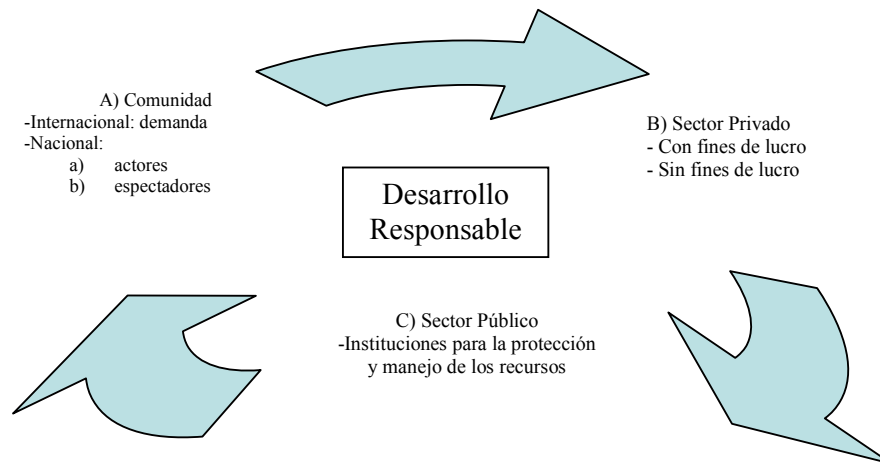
A) Comunidad
-Internacional: demanda
-Nacional:
a) actores
b) espectadores

B) Sector Privado
- Con fines de lucro
- Sin fines de lucro

Desarrollo Responsable

C) Sector Público
-Instituciones para la protección y manejo de los recursos